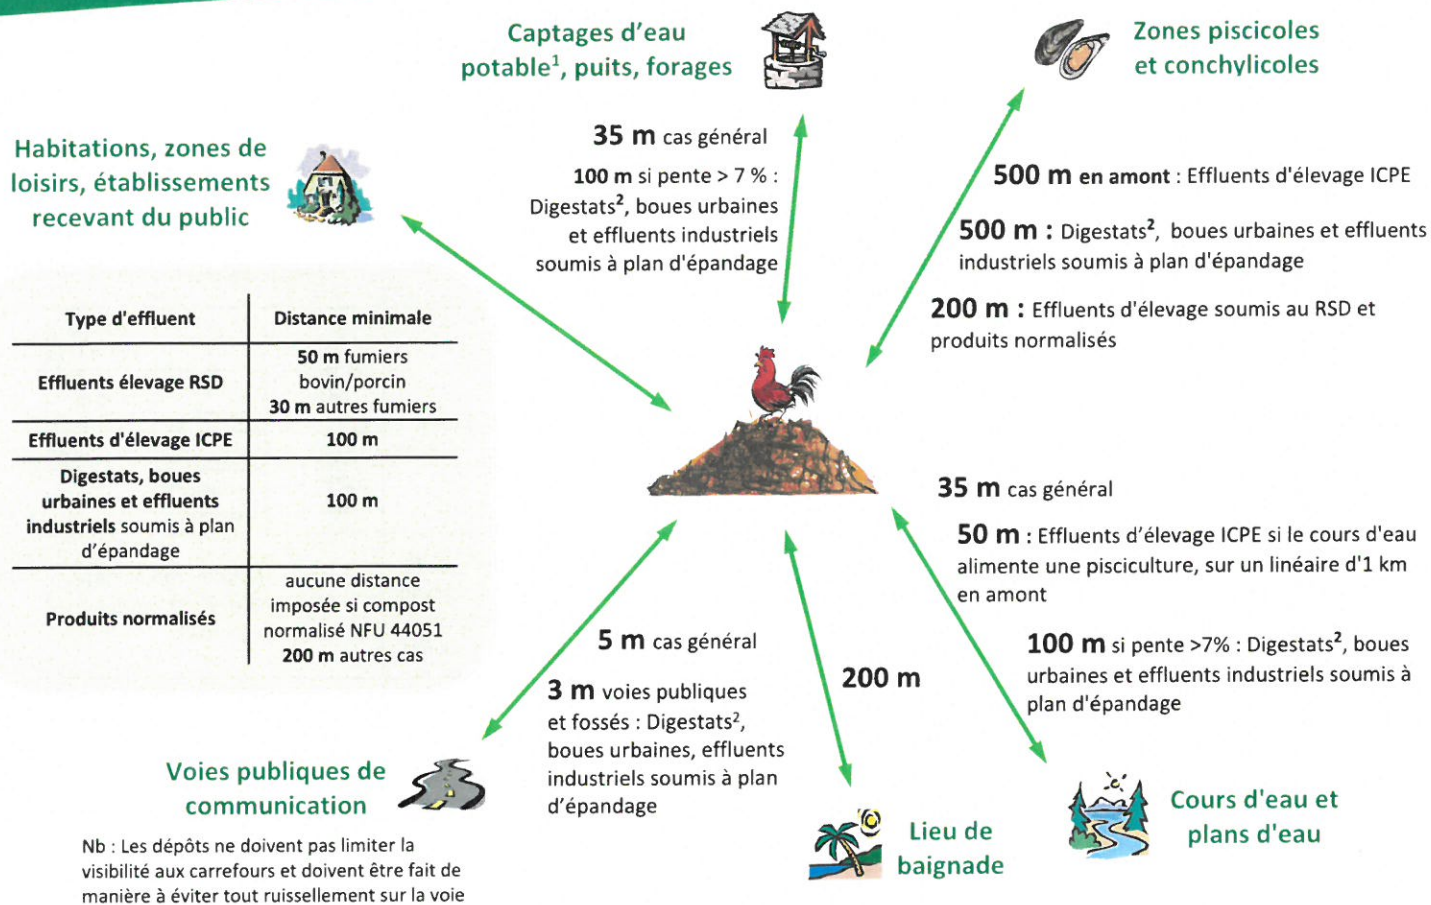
Captages d'eau potable$^1$, puits, forages

Zones piscicoles et conchylicoles

Habitations, zones de loisirs, établissements recevant du public

35 m cas général

100 m si pente > 7 % : Digestats$^2$, boues urbaines et effluents industriels soumis à plan d'épandage

500 m en amont : Effluents d'élevage ICPE

500 m : Digestats$^2$, boues urbaines et effluents industriels soumis à plan d'épandage

200 m : Effluents d'élevage soumis au RSD et produits normalisés

| Type d'effluent | Distance minimale |
|---|---|
| Effluents élevage RSD | 50 m fumiers bovin/porcin 30 m autres fumiers |
| Effluents d'élevage ICPE | 100 m |
| Digestats, boues urbaines et effluents industriels soumis à plan d'épandage | 100 m |
| Produits normalisés | aucune distance imposée si compost normalisé NFU 44051 200 m autres cas |

35 m cas général

50 m : Effluents d'élevage ICPE si le cours d'eau alimente une pisciculture, sur un linéaire d'1 km en amont

100 m si pente >7% : Digestats$^2$, boues urbaines et effluents industriels soumis à plan d'épandage

5 m cas général

3 m voies publiques et fossés : Digestats$^2$, boues urbaines, effluents industriels soumis à plan d'épandage

200 m

Voies publiques de communication

Nb : Les dépôts ne doivent pas limiter la visibilité aux carrefours et doivent être fait de manière à éviter tout ruissellement sur la voie

Lieu de baignade

Cours d'eau et plans d'eau